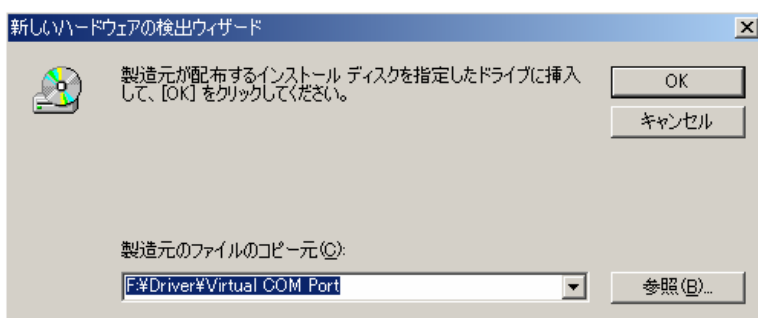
新しいハードウェアの検出ウィザード

製造元が配布するインストール ディスクを指定したドライブに挿入して、[OK] をクリックしてください。

OK

キャンセル

製造元のファイルのコピー元(C):

F:¥Driver¥Virtual COM Port

参照(B)...